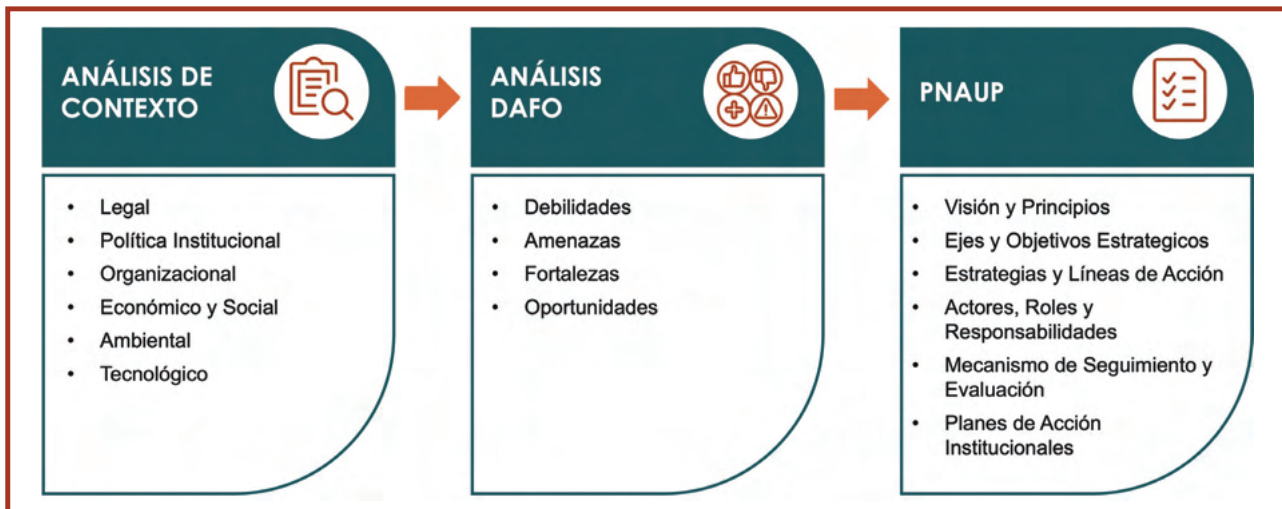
ANÁLISIS DE CONTEXTO

- Legal
- Política Institucional
- Organizacional
- Económico y Social
- Ambiental
- Tecnológico

ANÁLISIS DAFO

- Debilidades
- Amenazas
- Fortalezas
- Oportunidades

PNAUP

- Visión y Principios
- Ejes y Objetivos Estrategicos
- Estrategias y Líneas de Acción
- Actores, Roles y Responsabilidades
- Mecanismo de Seguimiento y Evaluación
- Planes de Acción Institucionales